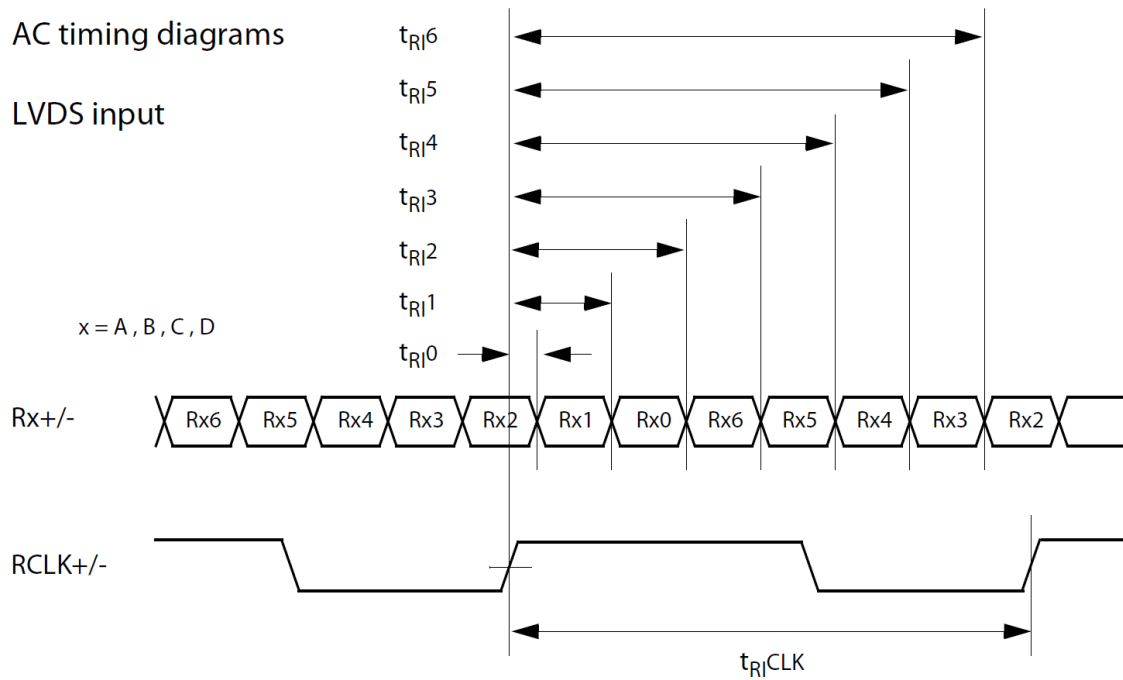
AC timing diagrams

LVDS input

$t_{RI}6$

$t_{RI}5$

$t_{RI}4$

$t_{RI}3$

$t_{RI}2$

$t_{RI}1$

x = A , B , C , D

$t_{RI}0$

Rx+/-

Rx6 Rx5 Rx4 Rx3 Rx2 Rx1 Rx0 Rx6 Rx5 Rx4 Rx3 Rx2

RCLK+/-

$t_{RI}CLK$